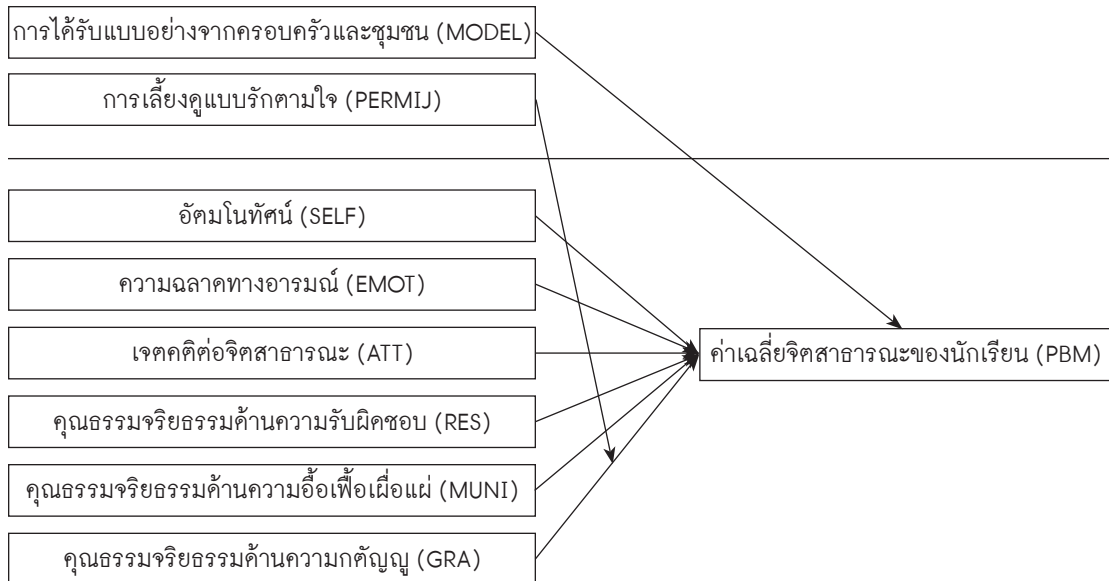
การได้รับแบบอย่างจากครอบครัวและชุมชน (MODEL)

การเลี้ยงดูแบบรักตามใจ (PERMIJ)

อัตมโนทัศน์ (SELF)

ความฉลาดทางอารมณ์ (EMOT)

เจตคติต่อจิตสาธารณะ (ATT)

คุณธรรมจริยธรรมด้านความรับผิดชอบ (RES)

คุณธรรมจริยธรรมด้านความเอื้อเฟื้อเผื่อแผ่ (MUNI)

คุณธรรมจริยธรรมด้านความกตัญญู (GRA)

ค่าเฉลี่ยจิตสาธารณะของนักเรียน (PBM)